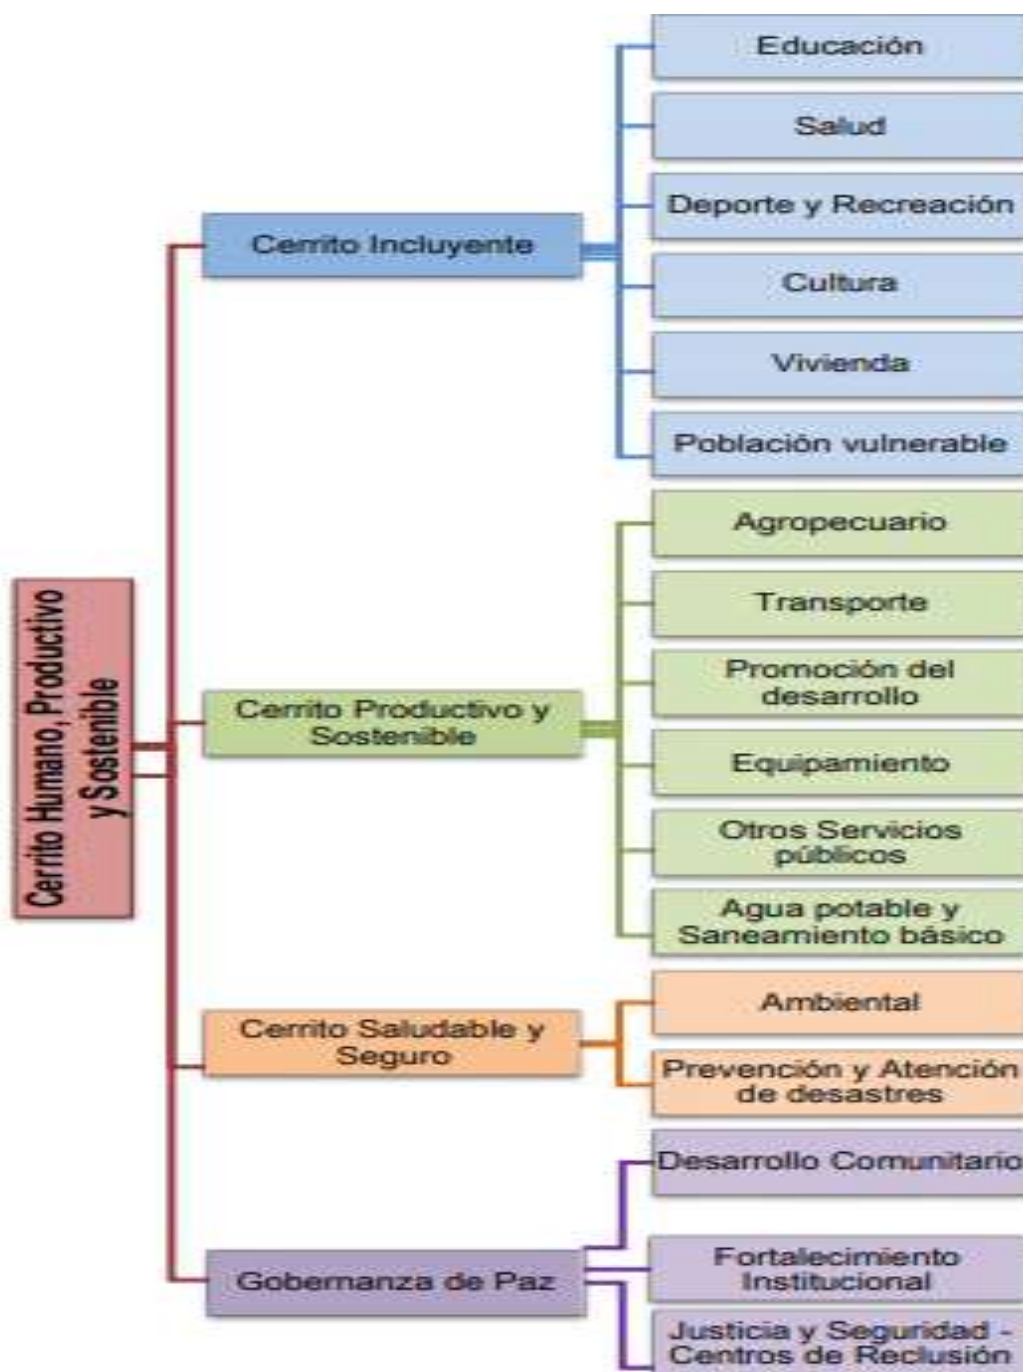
Cerrito Humano, Productivo y Sostenible

Cerrito Incluyente

Educación

Salud

Deporte y Recreación

Cultura

Vivienda

Población vulnerable

Cerrito Productivo y Sostenible

Agropecuario

Transporte

Promoción del desarrollo

Equipamiento

Otros Servicios públicos

Agua potable y Saneamiento básico

Cerrito Saludable y Seguro

Ambiental

Prevención y Atención de desastres

Gobernanza de Paz

Desarrollo Comunitario

Fortalecimiento Institucional

Justicia y Seguridad - Centros de Reclusión